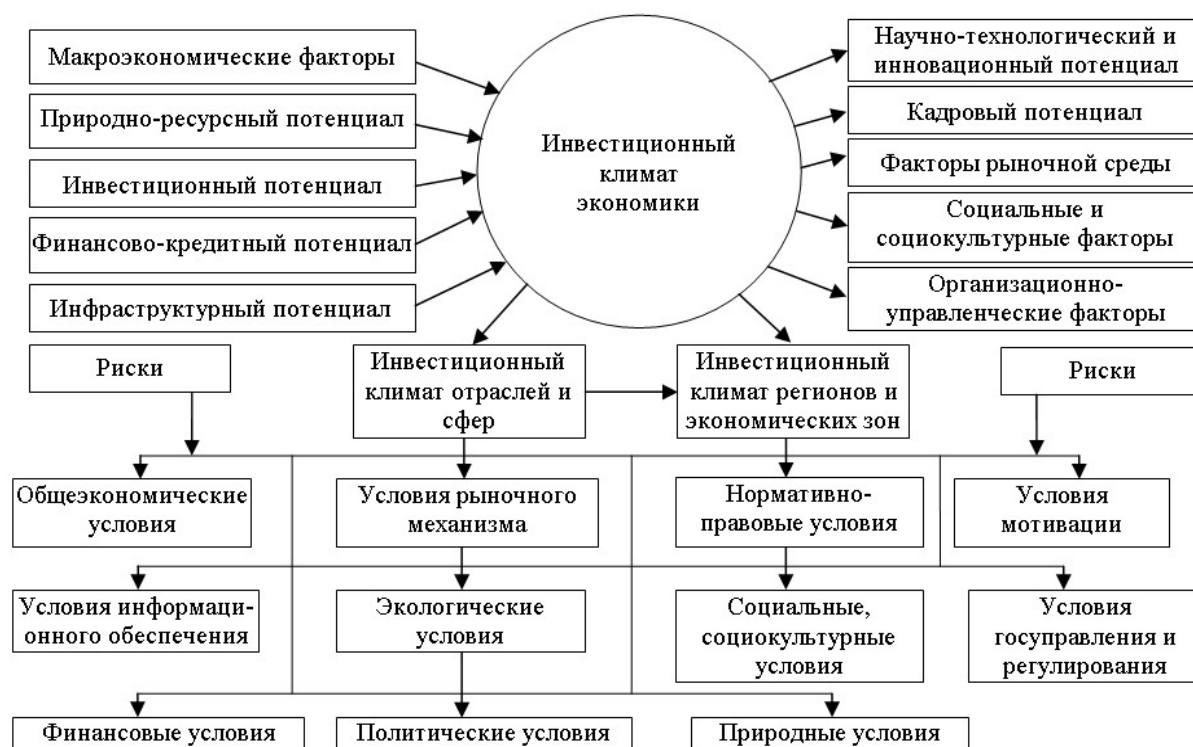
Макроэкономические факторы

Природно-ресурсный потенциал

Инвестиционный потенциал

Финансово-кредитный потенциал

Инфраструктурный потенциал

Инвестиционный климат экономики

Научно-технологический и инновационный потенциал

Кадровый потенциал

Факторы рыночной среды

Социальные и социокультурные факторы

Организационно-управленческие факторы

Риски

Инвестиционный климат отраслей и сфер

Инвестиционный климат регионов и экономических зон

Риски

Общеэкономические условия

Условия рыночного механизма

Нормативно-правовые условия

Условия мотивации

Условия информационного обеспечения

Экологические условия

Социальные, социокультурные условия

Условия госуправления и регулирования

Финансовые условия

Политические условия

Природные условия